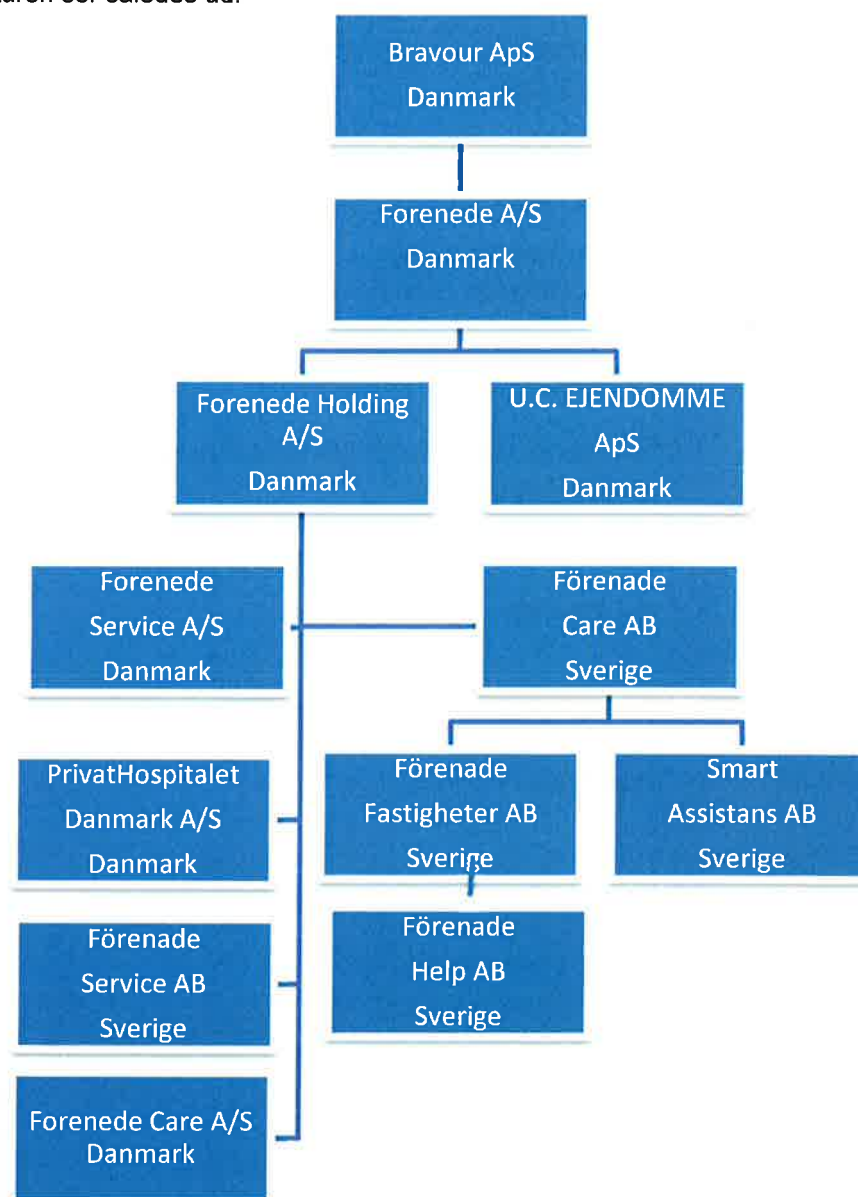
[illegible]

Bravour ApS
Danmark

Forenede A/S
Danmark

Forenede Holding A/S
Danmark

U.C. EJENDOMME ApS
Danmark

Forenede Service A/S
Danmark

Förenade Care AB
Sverige

PrivatHospitalet Danmark A/S
Danmark

Förenade Fastigheter AB
Sverige

Smart Assistans AB
Sverige

Förenade Service AB
Sverige

Förenade Help AB
Sverige

Forenede Care A/S
Danmark